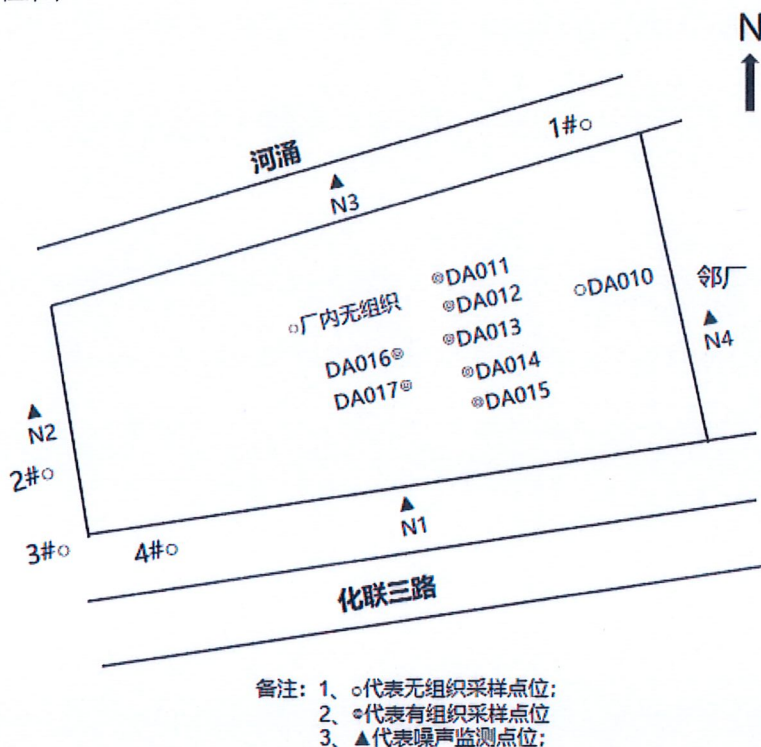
N

河涌

1#○

▲
N3

◎DA011
◎DA012
◎DA013
◎DA014
◎DA015

○厂内无组织

○DA010

邻厂

▲
N4

DA016◎
DA017◎

▲
N2

2#○

▲
N1

3#○

4#○

化联三路

备注：1、○代表无组织采样点位；
2、◎代表有组织采样点位
3、▲代表噪声监测点位；